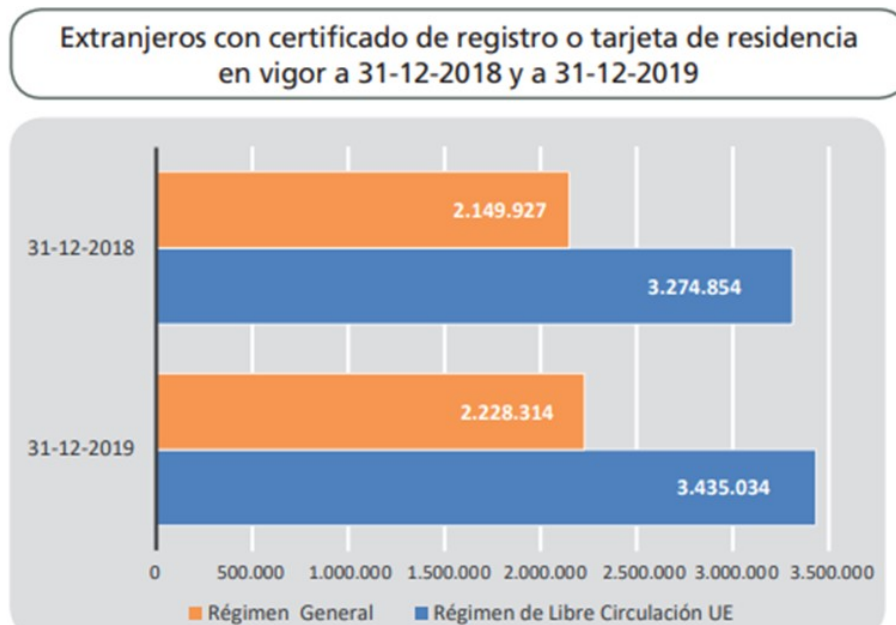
Extranjeros con certificado de registro o tarjeta de residencia en vigor a 31-12-2018 y a 31-12-2019

31-12-2018
2.149.927
3.274.854

31-12-2019
2.228.314
3.435.034

0
500.000
1.000.000
1.500.000
2.000.000
2.500.000
3.000.000
3.500.000

Régimen General
Régimen de Libre Circulación UE